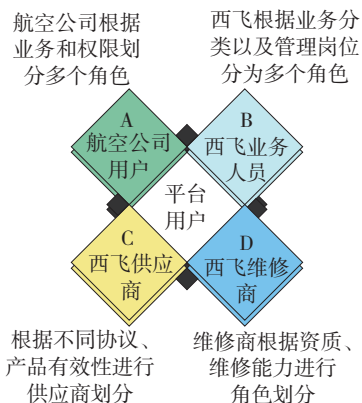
航空公司根据业务和权限划分多个角色

西飞根据业务分类以及管理岗位分为多个角色

A
航空公司用户

B
西飞业务人员

平台用户

C
西飞供应商

D
西飞维修商

根据不同协议、产品有效性进行供应商划分

维修商根据资质、维修能力进行角色划分